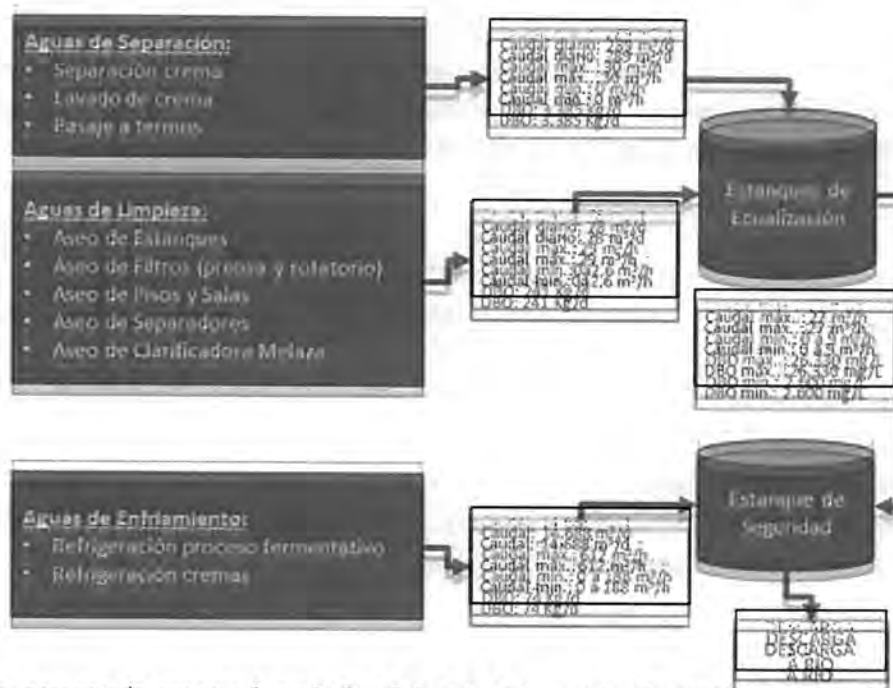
Aguas de Separación:
• Separación crema
• Lavado de crema
• Pasaje a termos

Caudal diario: 289 m³/d
Caudal máx.: 32 m³/h
Caudal mín.: 0 m³/h
DBO: 3.365 kg/d

Estanques de Ecualización

Aguas de Limpieza:
• Aseo de Estanques
• Aseo de Filtros (prensa y rotatorio)
• Aseo de Pisos y Salas
• Aseo de Separadores
• Aseo de Clarificadora Melaza

Caudal diario: 78 m³/d
Caudal máx.: 29 m³/h
Caudal mín.: 0,2 m³/h
Caudal tuje: 2,6 m³/h
DBO: 241 kg/d

Caudal máx.: 27 m³/h
Caudal mín.: 0 a 5 m³/h
DBO máx.: 26.330 mg/L
DBO mín.: 2.600 mg/L

Aguas de Enfriamiento:
• Refrigeración proceso fermentativo
• Refrigeración cremas

Caudal: 14.688 m³/d
Caudal máx.: 612 m³/h
Caudal mín.: 0 a 188 m³/h
DBO: 74 kg/d

Estanque de Seguridad

DESCARGA A RÍO